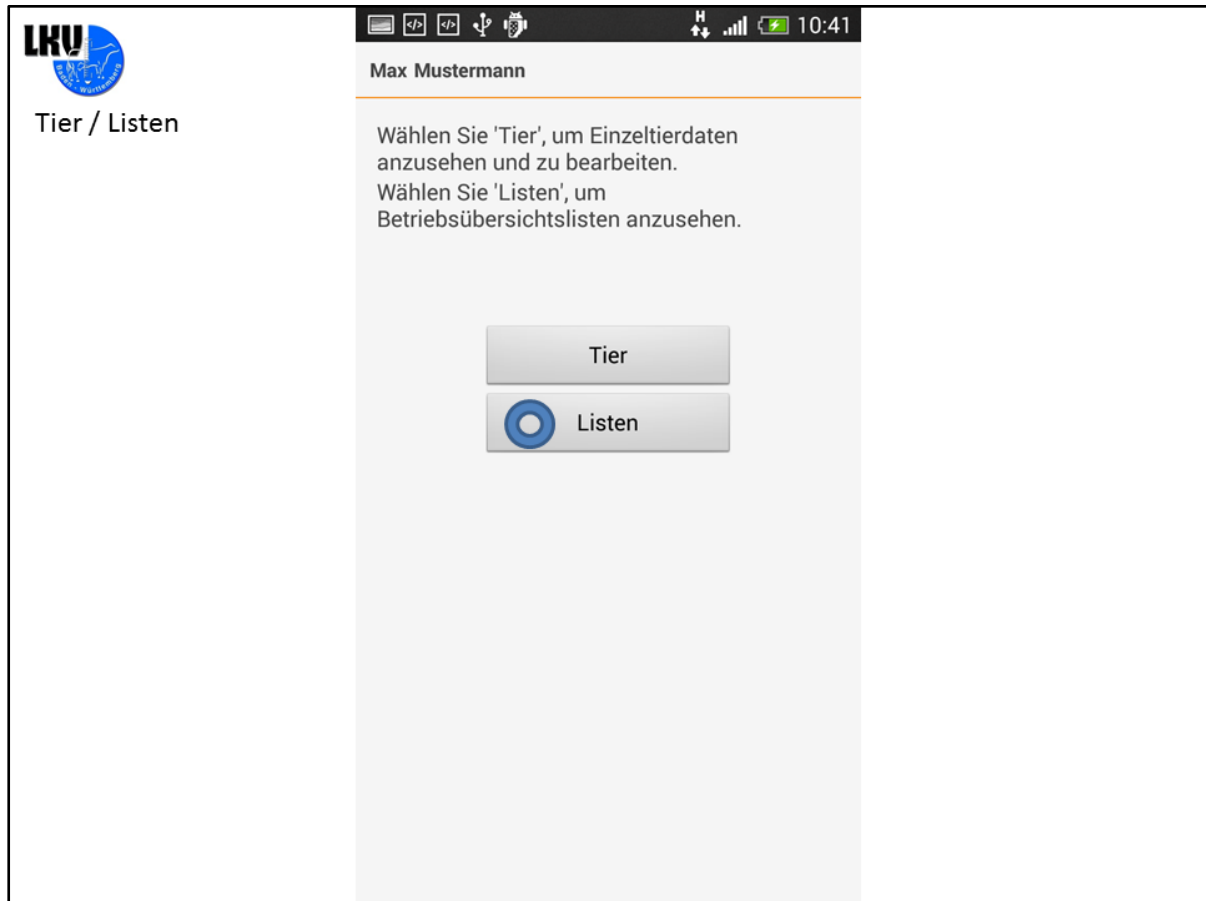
LKV
Baden - Württemberg

Tier / Listen

H 10:41

Max Mustermann

Wählen Sie 'Tier', um Einzeltierdaten anzusehen und zu bearbeiten.
Wählen Sie 'Listen', um Betriebsübersichtslisten anzusehen.

Tier

Listen